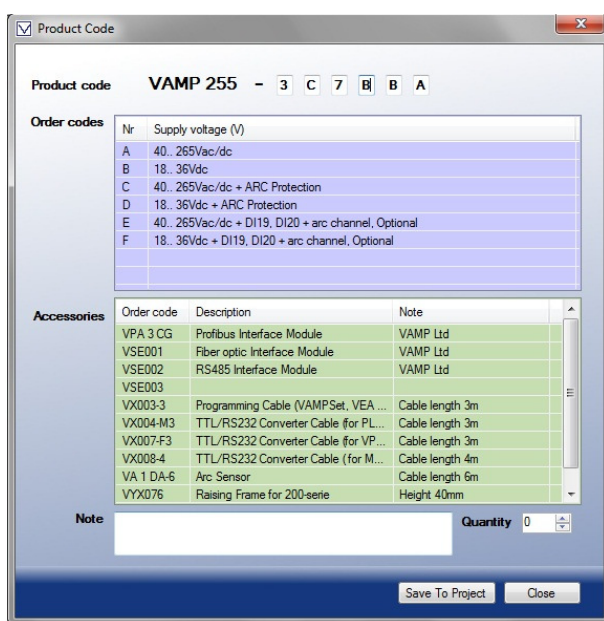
Product Code

Product code VAMP 255 - 3 C 7 B B A

Order codes

| Nr | Supply voltage (V) |
|---|---|
| A | 40.. 265Vac/dc |
| B | 18.. 36Vdc |
| C | 40.. 265Vac/dc + ARC Protection |
| D | 18.. 36Vdc + ARC Protection |
| E | 40.. 265Vac/dc + DI19, DI20 + arc channel, Optional |
| F | 18.. 36Vdc + DI19, DI20 + arc channel, Optional |

Accessories

| Order code | Description | Note |
|---|---|---|
| VPA 3 CG | Profibus Interface Module | VAMP Ltd |
| VSE001 | Fiber optic Interface Module | VAMP Ltd |
| VSE002 | RS485 Interface Module | VAMP Ltd |
| VSE003 | | |
| VX003-3 | Programming Cable (VAMPSet, VEA ... | Cable length 3m |
| VX004-M3 | TTL/RS232 Converter Cable (for PL... | Cable length 3m |
| VX007-F3 | TTL/RS232 Converter Cable (for VP... | Cable length 3m |
| VX008-4 | TTL/RS232 Converter Cable (for M... | Cable length 4m |
| VA 1 DA-6 | Arc Sensor | Cable length 6m |
| VYX076 | Raising Frame for 200-serie | Height 40mm |

Note

Quantity 0

Save To Project Close